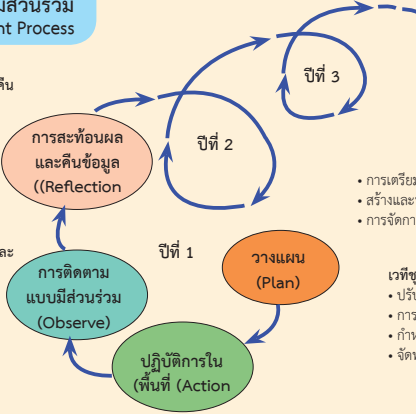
มส่วนร่วม
nt Process

คืน

การสะท้อนผล และคืนข้อมูล ((Reflection

ปีที่ 3

ปีที่ 2

• การเตรีย
• สร้างและ
• การจัดกา

ละ

ปีที่ 1

วางแผน (Plan)

การติดตาม แบบมีส่วนร่วม (Observe)

เวทีชุ
• ปรับ
• การ
• กำห
• จัดท

ปฏิบัติการใน (พื้นที่ (Action